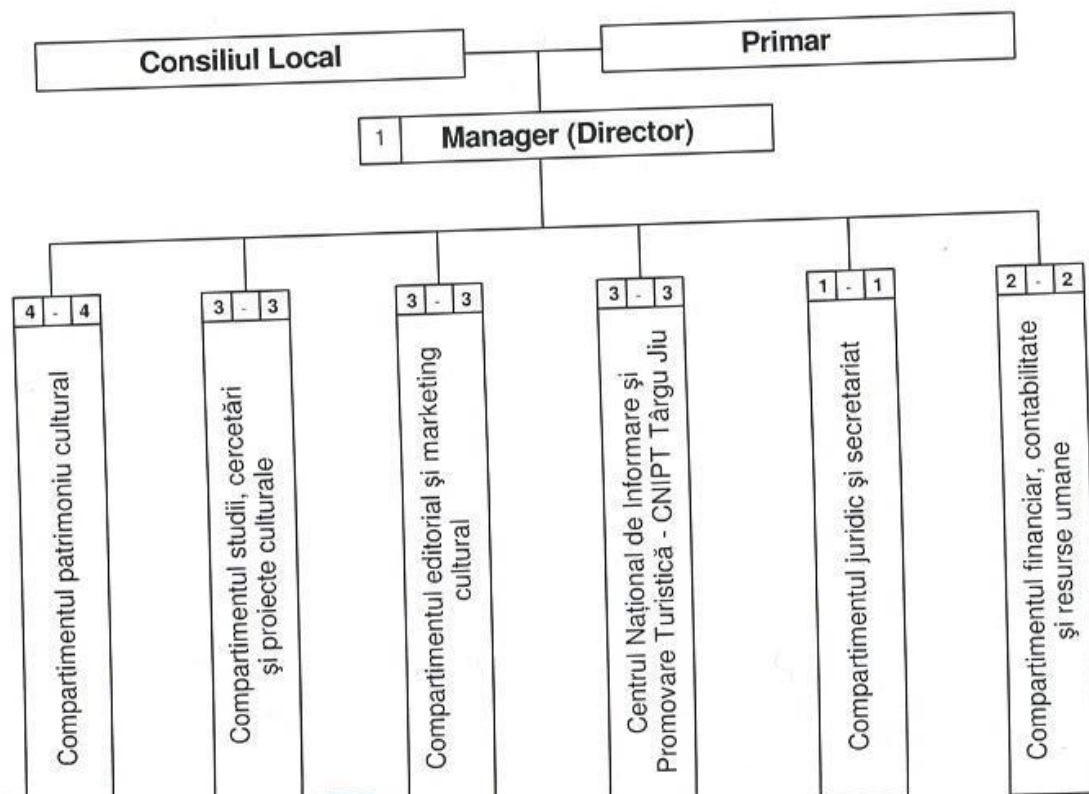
Consiliul Local

Primar

1 Manager (Director)

4 - 4
Compartimentul patrimoniu cultural

3 - 3
Compartimentul studii, cercetări și proiecte culturale

3 - 3
Compartimentul editorial și marketing cultural

3 - 3
Centrul Național de Informare și Promovare Turistică - CNIPT Târgu Jiu

1 - 1
Compartimentul juridic și secretariat

2 - 2
Compartimentul financiar, contabilitate și resurse umane